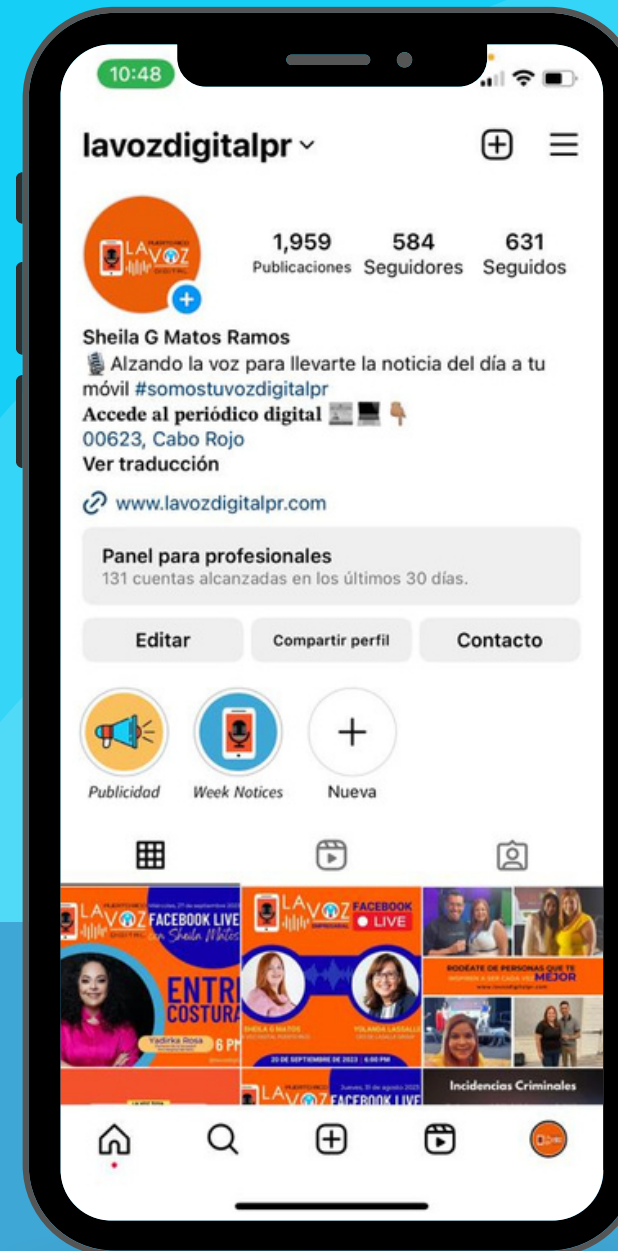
10:48

lavozdigitalpr

LA VOZ DIGITAL

1,959 Publicaciones
584 Seguidores
631 Seguidos

Sheila G Matos Ramos
🎙️ Alzando la voz para llevarte la noticia del día a tu móvil #somostuvozdigitalpr
Accede al periódico digital 📰💻👇
00623, Cabo Rojo
Ver traducción

www.lavozdigitalpr.com

Panel para profesionales
131 cuentas alcanzadas en los últimos 30 días.

Editar
Compartir perfil
Contacto

Publicidad
Week Notices
Nueva

LA VOZ FACEBOOK LIVE con Sheila Matos
ENTR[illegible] COSTURA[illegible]
Yadirka Rosa
6 P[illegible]

LA VOZ EMPRESARIAL FACEBOOK LIVE
SHEILA G MATOS
YOLANDA LASSALLE
20 DE SEPTIEMBRE DE 2023 | 6:00 PM

RODÉATE DE PERSONAS QUE TE INSPIREN A SER CADA VEZ MEJOR
Incidencias Criminales

LA VOZ FACEBOOK LIVE